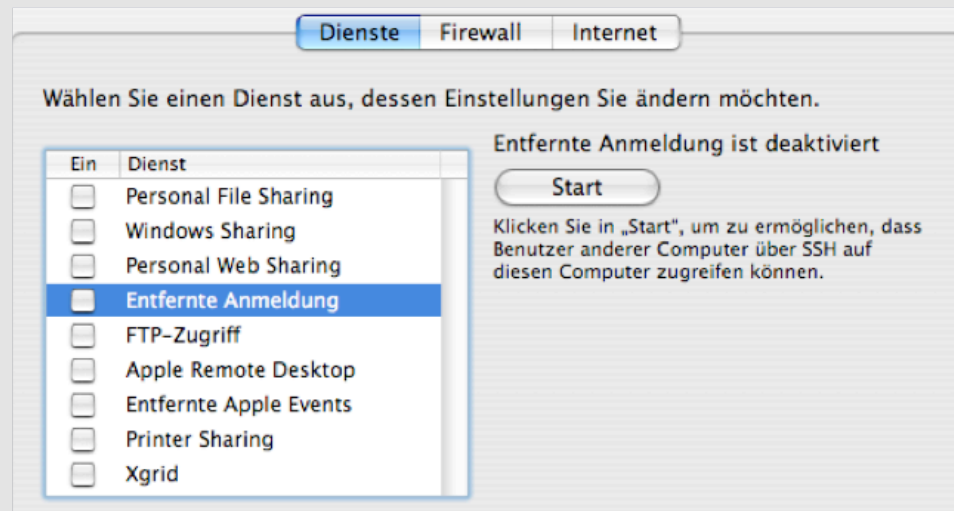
Dienste Firewall Internet

Wählen Sie einen Dienst aus, dessen Einstellungen Sie ändern möchten.

| Ein | Dienst |
|---|---|
| | Personal File Sharing |
| | Windows Sharing |
| | Personal Web Sharing |
| | Entfernte Anmeldung |
| | FTP-Zugriff |
| | Apple Remote Desktop |
| | Entfernte Apple Events |
| | Printer Sharing |
| | Xgrid |

Entfernte Anmeldung ist deaktiviert

Start

Klicken Sie in „Start", um zu ermöglichen, dass Benutzer anderer Computer über SSH auf diesen Computer zugreifen können.